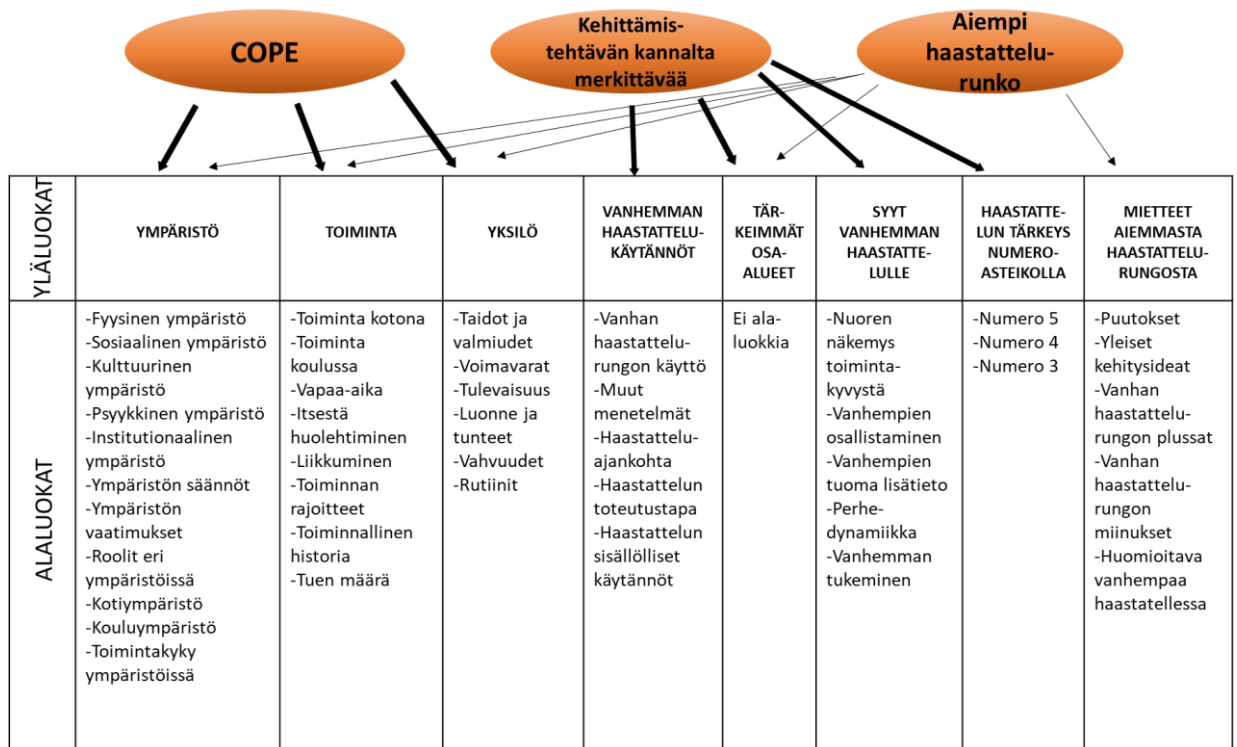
COPE

Kehittämistehtävän kannalta merkittävää

Aiempi haastattelurunko

| YLÄLUOKAT | YMPÄRISTÖ | TOIMINTA | YKSILÖ | VANHEMMAN HAASTATTELUKÄYTÄNNÖT | TÄRKEIMMÄT OSA-ALUEET | SYYT VANHEMMAN HAASTATTELULLE | HAASTATTELUN TÄRKEYS NUMEROASTEIKOLLA | MIETTEET AIEMMASTA HAASTATTELURUNGOSTA |
|---|---|---|---|---|---|---|---|---|
| ALALUOKAT | -Fyysinen ympäristö -Sosiaalinen ympäristö -Kulttuurinen ympäristö -Psyykkinen ympäristö -Institutionaalinen ympäristö -Ympäristön säännöt -Ympäristön vaatimukset -Roolit eri ympäristöissä -Kotiympäristö -Kouluympäristö -Toimintakyky ympäristöissä | -Toiminta kotona -Toiminta koulussa -Vapaa-aika -Itsestä huolehtiminen -Liikkuminen -Toiminnan rajoitteet -Toiminnallinen historia -Tuen määrä | -Taidot ja valmiudet -Voimavarat -Tulevaisuus -Luonne ja tunteet -Vahvuudet -Rutiinit | -Vanhan haastattelurungon käyttö -Muut menetelmät -Haastatteluajankohta -Haastattelun toteutustapa -Haastattelun sisällölliset käytännöt | Ei alaluokkia | -Nuoren näkemys toimintakyvystä -Vanhempien osallistaminen -Vanhempien tuoma lisätieto -Perhedynamiikka -Vanhemman tukeminen | -Numero 5 -Numero 4 -Numero 3 | -Puutokset -Yleiset kehitysideat -Vanhan haastattelurungon plussat -Vanhan haastattelurungon miinukset -Huomioitava vanhempaa haastatellessa |